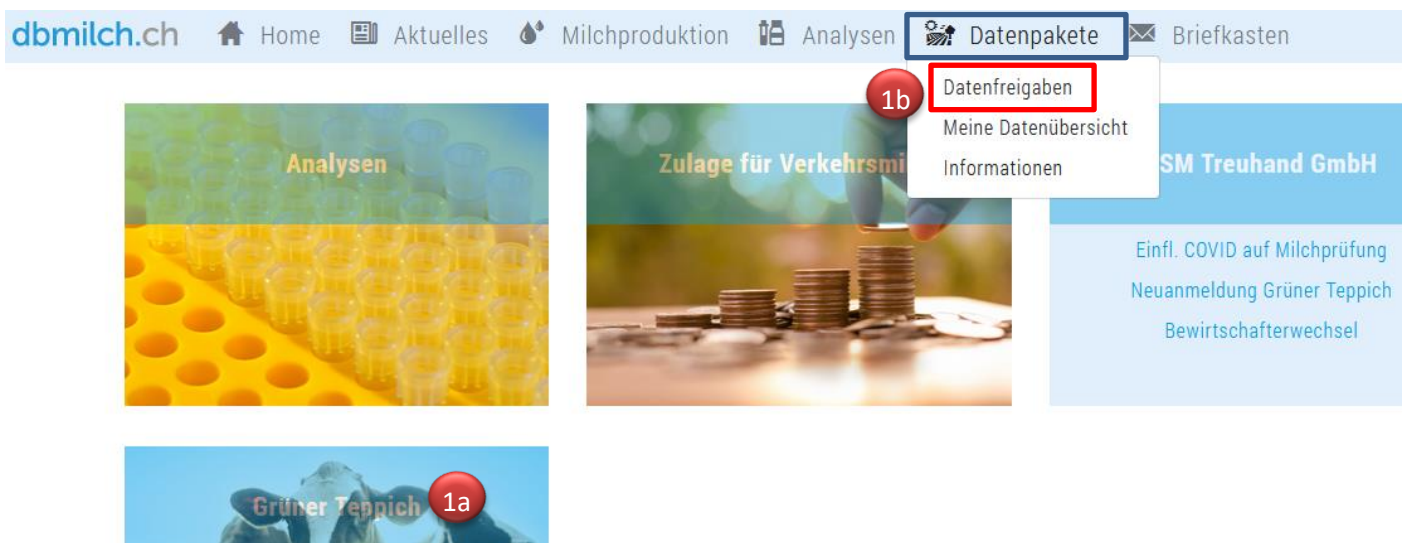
dbmilch.ch Home Aktuelles Milchproduktion Analysen Datenpakete Briefkasten

1b Datenfreigaben
Meine Datenübersicht
Informationen

Analysen

Zulage für Verkehrsmi

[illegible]SM Treuhand GmbH

Einfl. COVID auf Milchprüfung
Neuanmeldung Grüner Teppich
Bewirtschafterwechsel

Grüner Teppich 1a